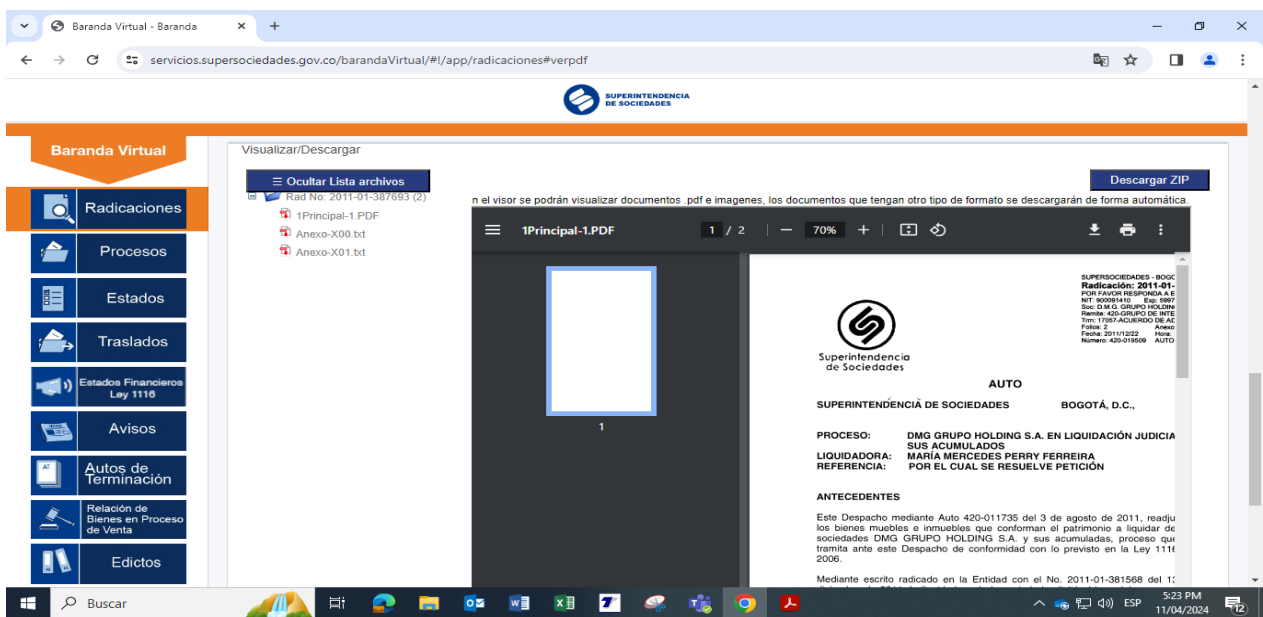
Baranda Virtual - Baranda

servicios.supersociedades.gov.co/barandaVirtual/#!/app/radicaciones#verpdf

SUPERINTENDENCIA DE SOCIEDADES

Baranda Virtual

Radicaciones

Procesos

Estados

Traslados

Estados Financieros Ley 1116

Avisos

Autos de Terminación

Relación de Bienes en Proceso de Venta

Edictos

Visualizar/Descargar

☰ Ocultar Lista archivos

Descargar ZIP

Rad No: 2011-01-387693 (2)

1Principal-1.PDF

Anexo-X00.txt

Anexo-X01.txt

n el visor se podrán visualizar documentos .pdf e imagenes, los documentos que tengan otro tipo de formato se descargarán de forma automática.

1Principal-1.PDF

1 / 2

70%

1

SUPERSOCIEDADES - BOGO
Radicación: 2011-01-
POR FAVOR RESPONDA A E
NIT: 900091410 Exp: 5997
Soc: D.M.G. GRUPO HOLDIN
Remite: 420-GRUPO DE INTE
Trm: 17057-ACUERDO DE AD
Folios: 2 Anexo
Fecha: 2011/12/22 Hora:
Número: 420-019509 AUTO

Superintendencia de Sociedades

AUTO

SUPERINTENDENCIA DE SOCIEDADES BOGOTÁ, D.C.,

PROCESO: DMG GRUPO HOLDING S.A. EN LIQUIDACIÓN JUDICIA SUS ACUMULADOS
LIQUIDADORA: MARÍA MERCEDES PERRY FERREIRA
REFERENCIA: POR EL CUAL SE RESUELVE PETICIÓN

ANTECEDENTES

Este Despacho mediante Auto 420-011735 del 3 de agosto de 2011, readju los bienes muebles e inmuebles que conforman el patrimonio a liquidar de sociedades DMG GRUPO HOLDING S.A. y sus acumuladas, proceso qu tramita ante este Despacho de conformidad con lo previsto en la Ley 1116 2006.

Mediante escrito radicado en la Entidad con el No. 2011-01-381568 del 1

Buscar

5:23 PM
11/04/2024

ESP